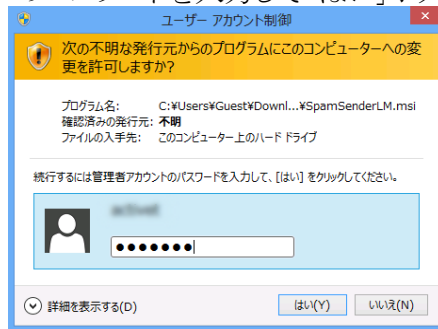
ユーザー アカウント制御

次の不明な発行元からのプログラムにこのコンピューターへの変更を許可しますか?

プログラム名: C:¥Users¥Guest¥Downl...¥SpamSenderLM.msi
確認済みの発行元: 不明
ファイルの入手先: このコンピューター上のハード ドライブ

続行するには管理者アカウントのパスワードを入力して、[はい] をクリックしてください。

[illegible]

●●●●●●●

詳細を表示する(D)

はい(Y)

いいえ(N)